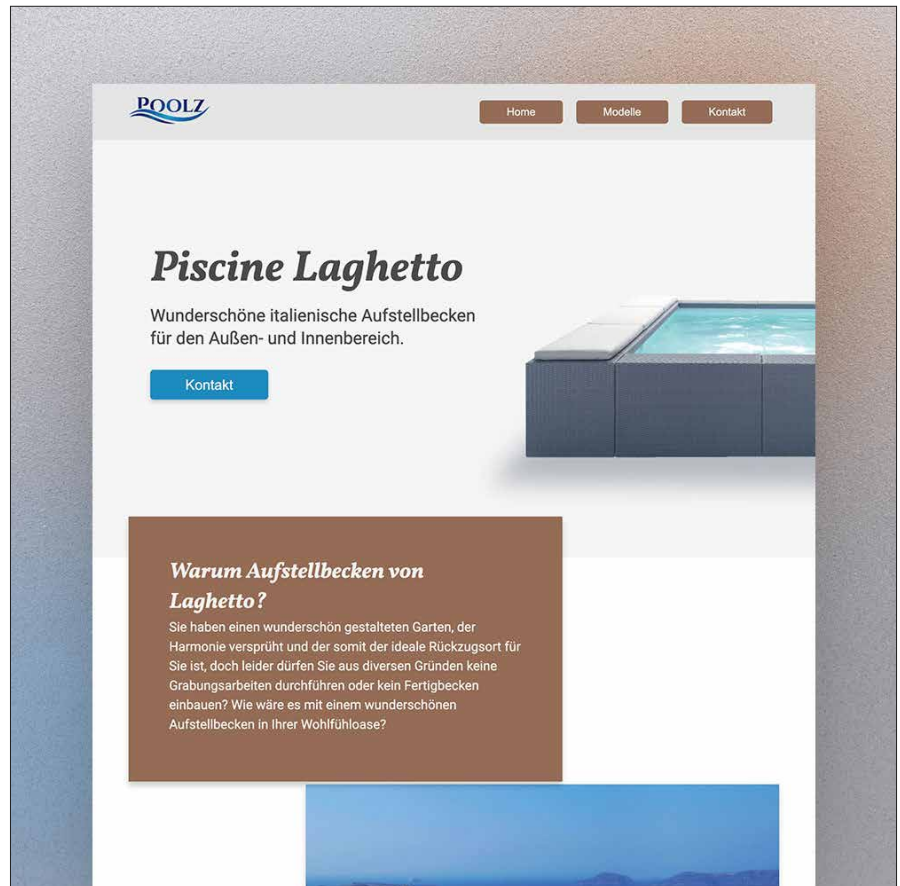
POOLZ

Home Modelle Kontakt

Piscine Laghetto

Wunderschöne italienische Aufstellbecken für den Außen- und Innenbereich.

Kontakt

Warum Aufstellbecken von Laghetto?

Sie haben einen wunderschön gestalteten Garten, der Harmonie versprüht und der somit der ideale Rückzugsort für Sie ist, doch leider dürfen Sie aus diversen Gründen keine Grabungsarbeiten durchführen oder kein Fertigbecken einbauen? Wie wäre es mit einem wunderschönen Aufstellbecken in Ihrer Wohlfühloase?